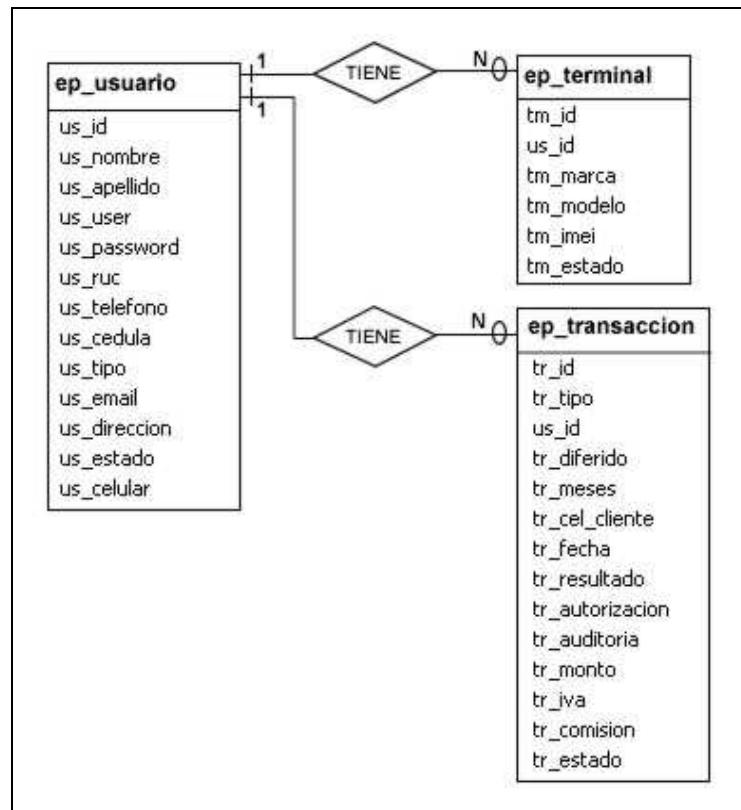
ep_usuario

us_id
us_nombre
us_apellido
us_user
us_password
us_ruc
us_telefono
us_cedula
us_tipo
us_email
us_direccion
us_estado
us_celular

1

TIENE

N

ep_terminal

tm_id
us_id
tm_marca
tm_modelo
tm_imei
tm_estado

1

TIENE

N

ep_transaccion

tr_id
tr_tipo
us_id
tr_diferido
tr_meses
tr_cel_cliente
tr_fecha
tr_resultado
tr_autorizacion
tr_auditoria
tr_monto
tr_iva
tr_comision
tr_estado